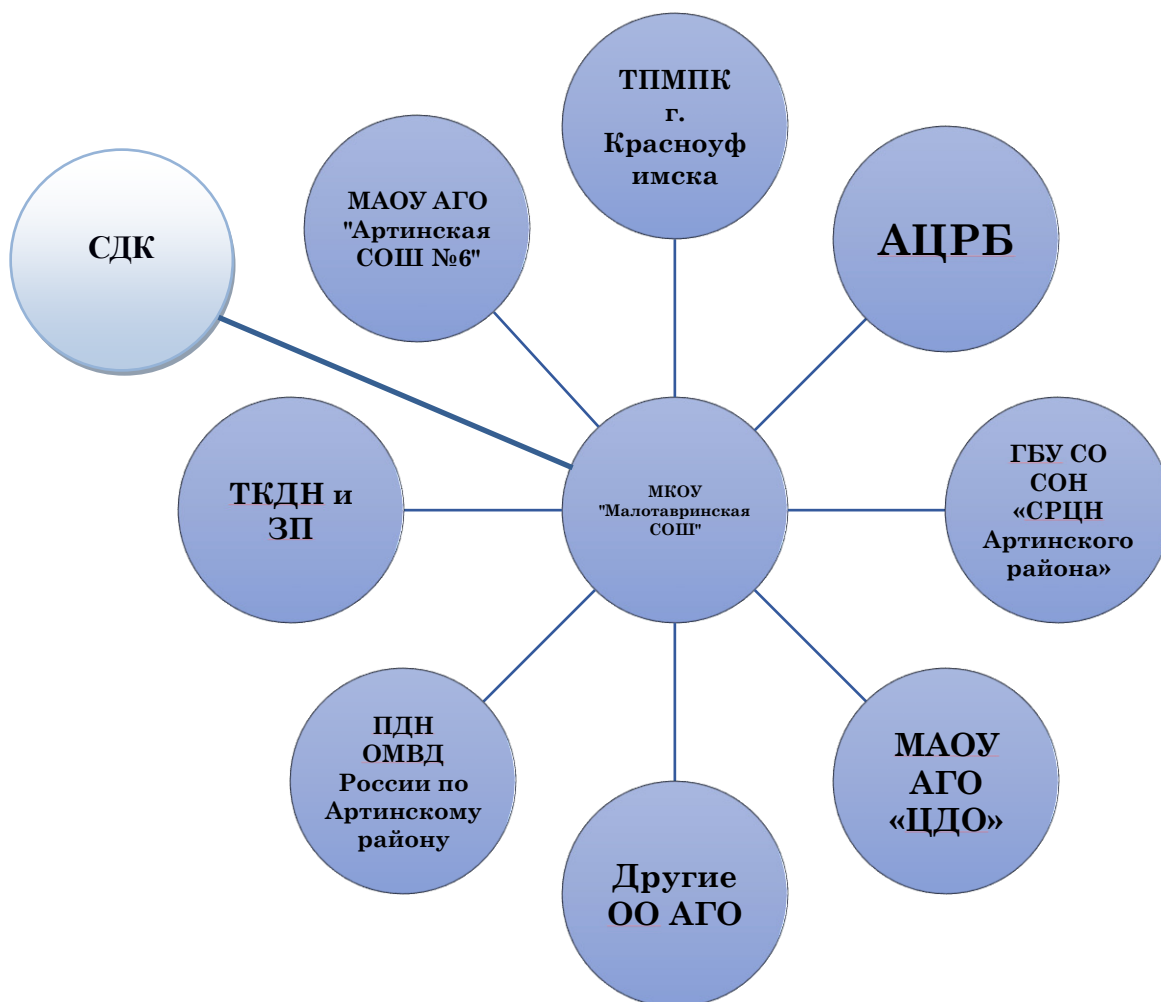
СДК

МАОУ АГО "Артинская СОШ №6"

ТПМПК г. Красноуфимска

АЦРБ

ТКДН и ЗП

МКОУ "Малотавринская СОШ"

ГБУ СО СОН «СРЦН Артинского района»

ПДН ОМВД России по Артинскому району

Другие ОО АГО

МАОУ АГО «ЦДО»